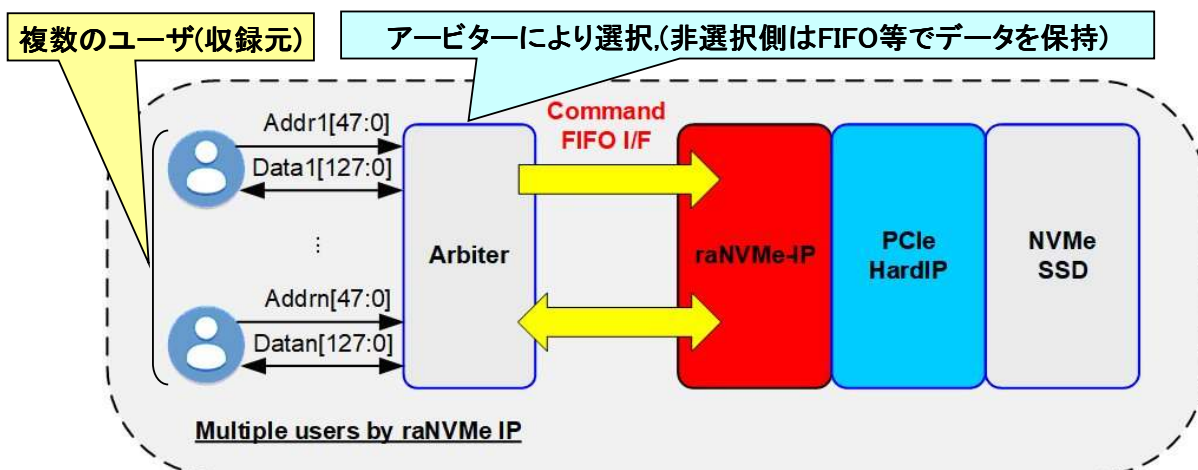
複数のユーザ(収録元)

アービターにより選択,(非選択側はFIFO等でデータを保持)

Addr1[47:0]

Data1[127:0]

⋮

Addrn[47:0]

Datan[127:0]

Arbiter

Command FIFO I/F

raNVMe-IP

PCIe HardIP

NVMe SSD

Multiple users by raNVMe IP